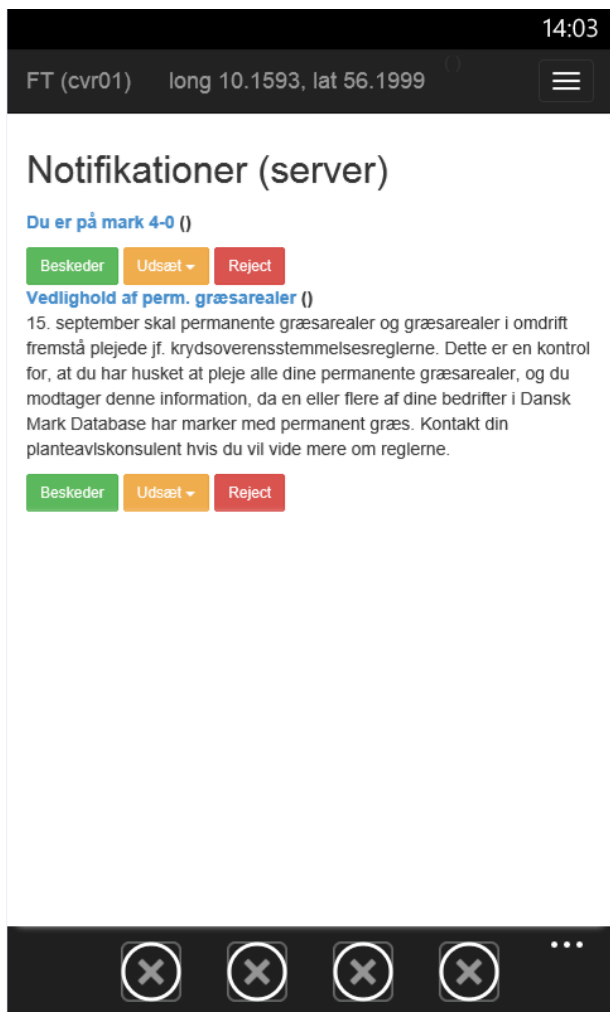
14:03

FT (cvr01) long 10.1593, lat 56.1999 ()

Notifikationer (server)

Du er på mark 4-0 ()

Beskeder Udsæt Reject

Vedlighold af perm. græsarealer ()

15. september skal permanente græsarealer og græsarealer i omdrift fremstå plejede jf. krydsoverensstemmelsesreglerne. Dette er en kontrol for, at du har husket at pleje alle dine permanente græsarealer, og du modtager denne information, da en eller flere af dine bedrifter i Dansk Mark Database har marker med permanent græs. Kontakt din planteavlskonsulent hvis du vil vide mere om reglerne.

Beskeder Udsæt Reject

...